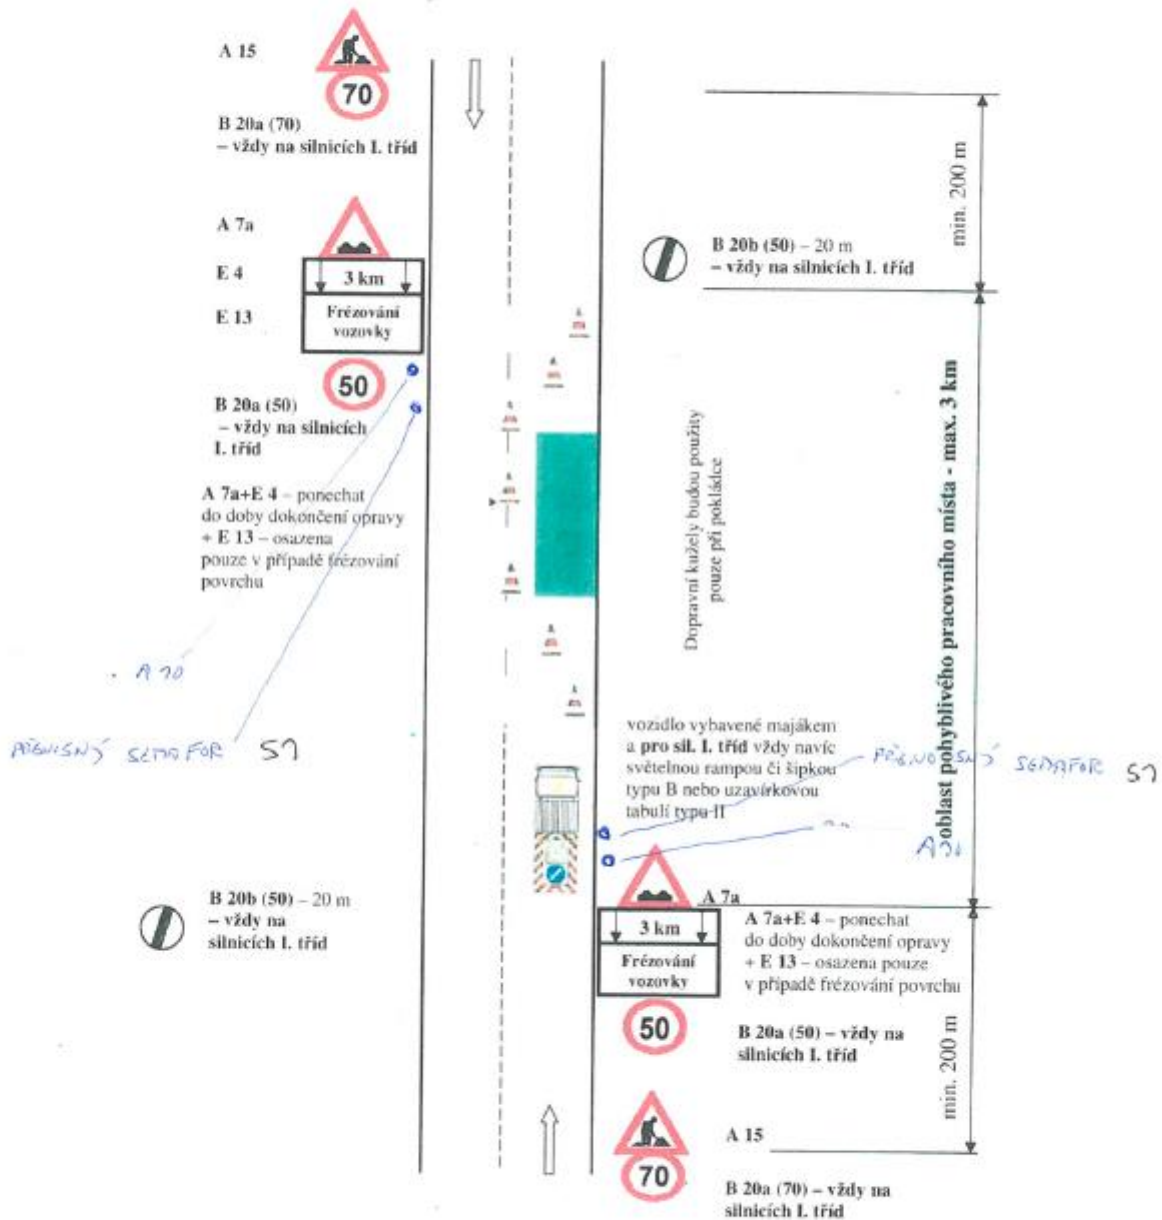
A 15

70

B 20a (70)
– vždy na silnicích I. tříd

A 7a

E 4

3 km

E 13

Frézování vozovky

50

B 20a (50)
– vždy na silnicích I. tříd

A 7a+E 4 – ponechat do doby dokončení opravy + E 13 – osazena pouze v případě frézování povrchu

A 10

PŘENOSNÝ SEMAFOR S7

B 20b (50) – 20 m
– vždy na silnicích I. tříd

min. 200 m

B 20b (50) – 20 m
– vždy na silnicích I. tříd

Dopravní kužely budou použity pouze při pokládce

oblast pohyblivého pracovního místa - max. 3 km

vozidlo vybavené majákem a pro sil. I. tříd vždy navíc světelnou rampou či šipkou typu B nebo uzavírkovou tabulí typu II

PŘENOSNÝ SEMAFOR S7

A 10

A 7a

3 km

Frézování vozovky

A 7a+E 4 – ponechat do doby dokončení opravy + E 13 – osazena pouze v případě frézování povrchu

50

B 20a (50) – vždy na silnicích I. tříd

min. 200 m

A 15

70

B 20a (70) – vždy na silnicích I. tříd